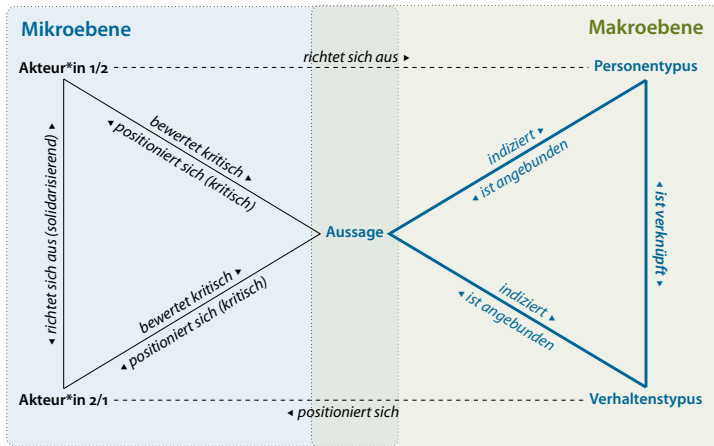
Mikroebene

Makroebene

richtet sich aus ▸

Akteur*in 1/2

Personentypus

bewertet kritisch ▸

◂ positioniert sich (kritisch)

◂ richtet sich aus (solidarisierend) ▸

indiziert ▸

◂ ist angebunden

◂ ist verknüpft ▸

Aussage

bewertet kritisch ▸

◂ positioniert sich (kritisch)

indiziert ▸

◂ ist angebunden

Akteur*in 2/1

Verhaltenstypus

◂ positioniert sich